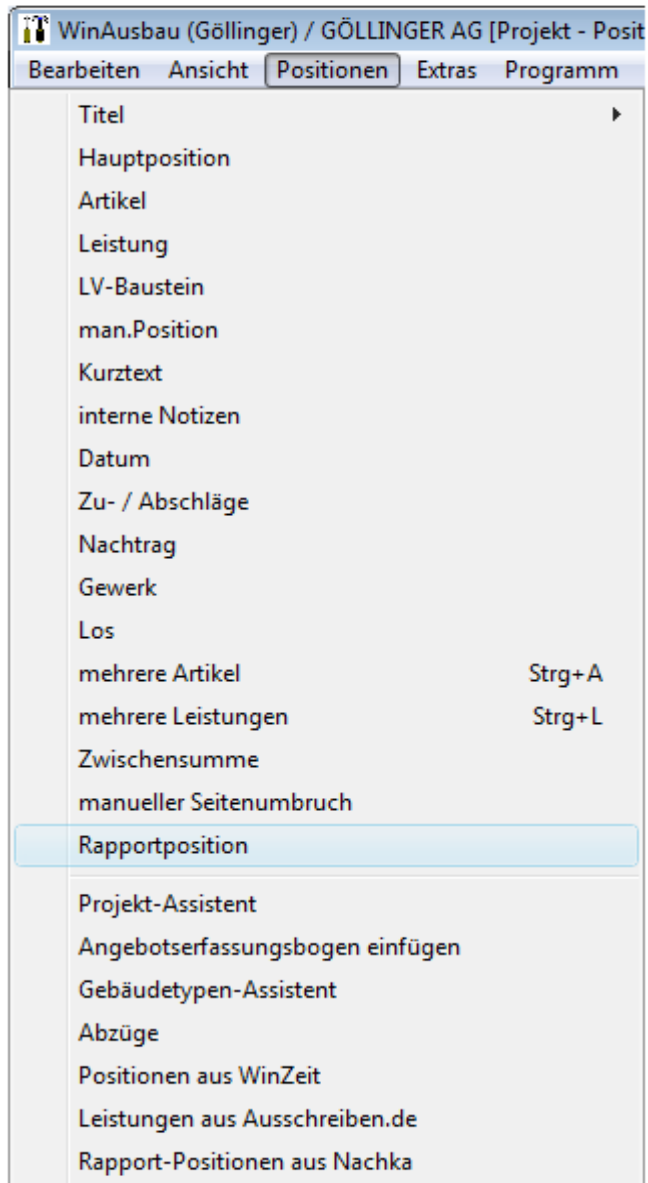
WinAusbau (Göllinger) / GÖLLINGER AG [Projekt - Posit

Bearbeiten Ansicht Positionen Extras Programm

Titel
Hauptposition
Artikel
Leistung
LV-Baustein
man.Position
Kurztext
interne Notizen
Datum
Zu- / Abschläge
Nachtrag
Gewerk
Los
mehrere Artikel Strg+A
mehrere Leistungen Strg+L
Zwischensumme
manueller Seitenumbruch
Rapportposition
Projekt-Assistent
Angebotserfassungsbogen einfügen
Gebäudetypen-Assistent
Abzüge
Positionen aus WinZeit
Leistungen aus Ausschreiben.de
Rapport-Positionen aus Nachka